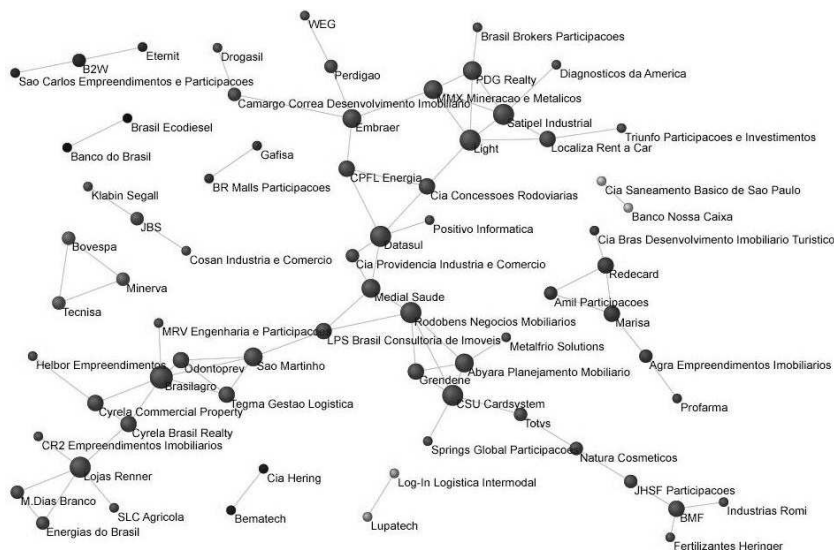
WEG
Eternit
Drogasil
B2W
Sao Carlos Empreendimentos e Participacoes
Perdigao
Brasil Brokers Participacoes
PDG Realty
Diagnosticos da America
MMX Mineracao e Metalicos
Camargo Correa Desenvolvimento Imobiliario
Embraer
Satipel Industrial
Brasil Ecodiesel
Triunfo Participacoes e Investimentos
Light
Localiza Rent a Car
Banco do Brasil
Gafisa
CPFL Energia
BR Malls Participacoes
Cia Concessoes Rodoviarias
Cia Saneamento Basico de Sao Paulo
Klabin Segall
Banco Nossa Caixa
JBS
Positivo Informatica
Datasul
Cia Bras Desenvolvimento Imobiliario Turistico
Bovespa
Cosan Industria e Comercio
Cia Providencia Industria e Comercio
Redecard
Minerva
Medial Saude
Amil Participacoes
Tecnisa
Marisa
MRV Engenharia e Participacoes
Rodobens Negocios Mobiliarios
LPS Brasil Consultoria de Imoveis
Metalfrio Solutions
Helbor Empreendimentos
Odontoprev
Sao Martinho
Agra Empreendimentos Imobiliarios
Brasilagro
Abyara Planejamento Mobiliario
Grendene
Tegma Gestao Logistica
Cyrela Commercial Property
CSU Cardsystem
Profarma
Totvs
Cyrela Brasil Realty
CR2 Empreendimentos Imobiliarios
Springs Global Participacoes
Natura Cosmeticos
Lojas Renner
Cia Hering
Log-In Logistica Intermodal
JHSF Participacoes
M.Dias Branco
SLC Agricola
BMF
Industrias Romi
Bematech
Energias do Brasil
Lupatech
Fertilizantes Heringer